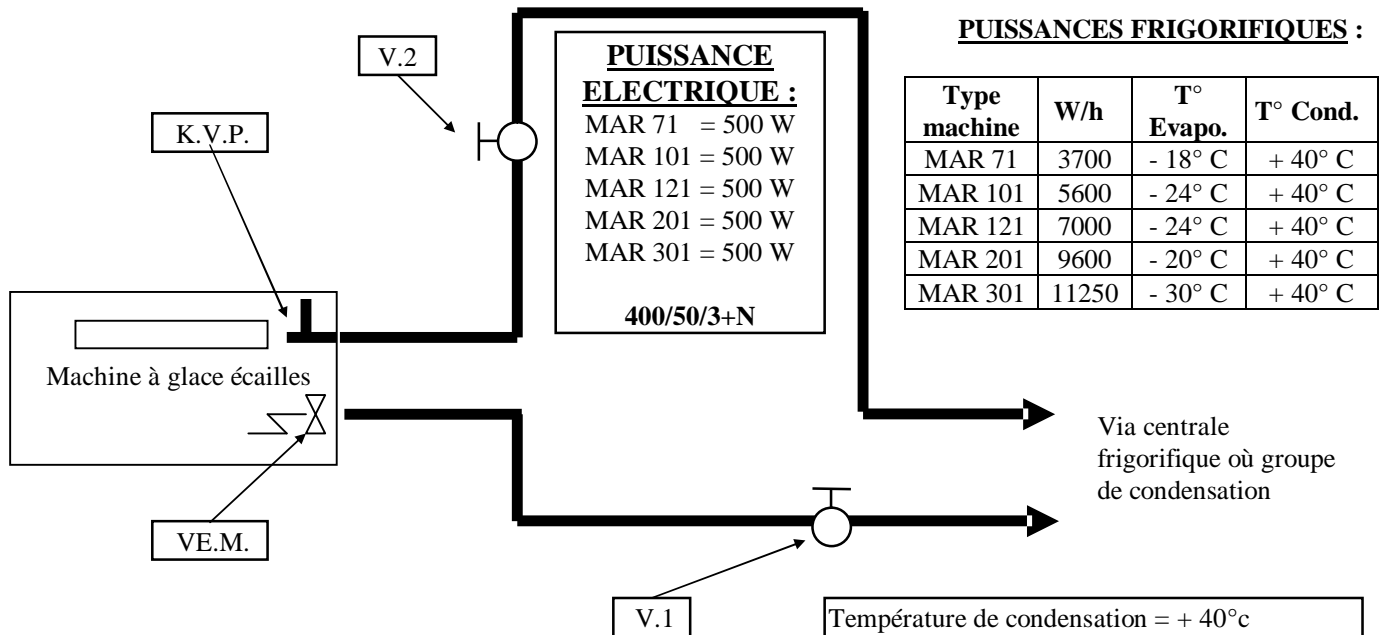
V.2

K.V.P.

PUISSANCE ELECTRIQUE :
MAR 71 = 500 W
MAR 101 = 500 W
MAR 121 = 500 W
MAR 201 = 500 W
MAR 301 = 500 W

400/50/3+N

PUISSANCES FRIGORIFIQUES :

| Type machine | W/h | T° Evapo. | T° Cond. |
|---|---|---|---|
| MAR 71 | 3700 | - 18° C | + 40° C |
| MAR 101 | 5600 | - 24° C | + 40° C |
| MAR 121 | 7000 | - 24° C | + 40° C |
| MAR 201 | 9600 | - 20° C | + 40° C |
| MAR 301 | 11250 | - 30° C | + 40° C |

Machine à glace écailles

Via centrale frigorifique où groupe de condensation

VE.M.

V.1

Température de condensation = + 40°c